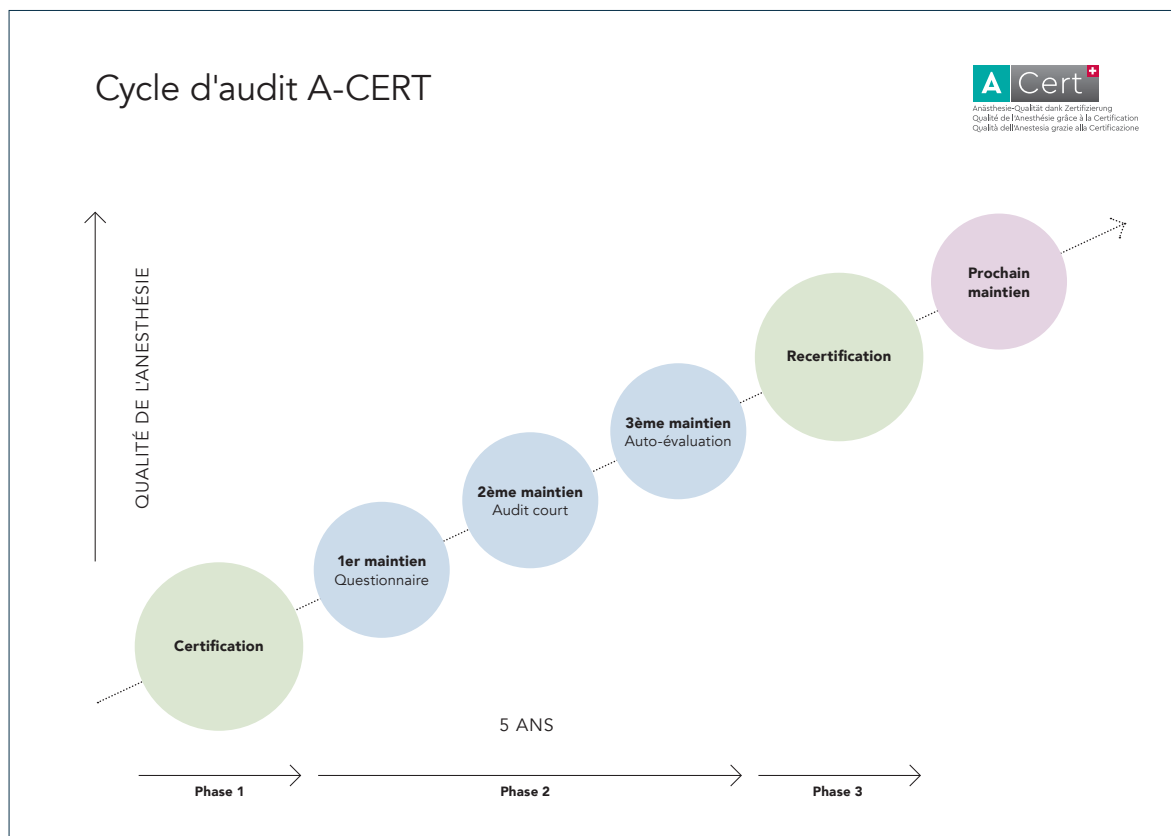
Cycle d'audit A-CERT

A Cert
Anästhesie-Qualität dank Zertifizierung
Qualité de l'Anesthésie grâce à la Certification
Qualità dell'Anestesia grazie alla Certificazione

QUALITÉ DE L'ANESTHÉSIE

Certification

1er maintien
Questionnaire

2ème maintien
Audit court

3ème maintien
Auto-évaluation

Recertification

Prochain maintien

5 ANS

Phase 1

Phase 2

Phase 3